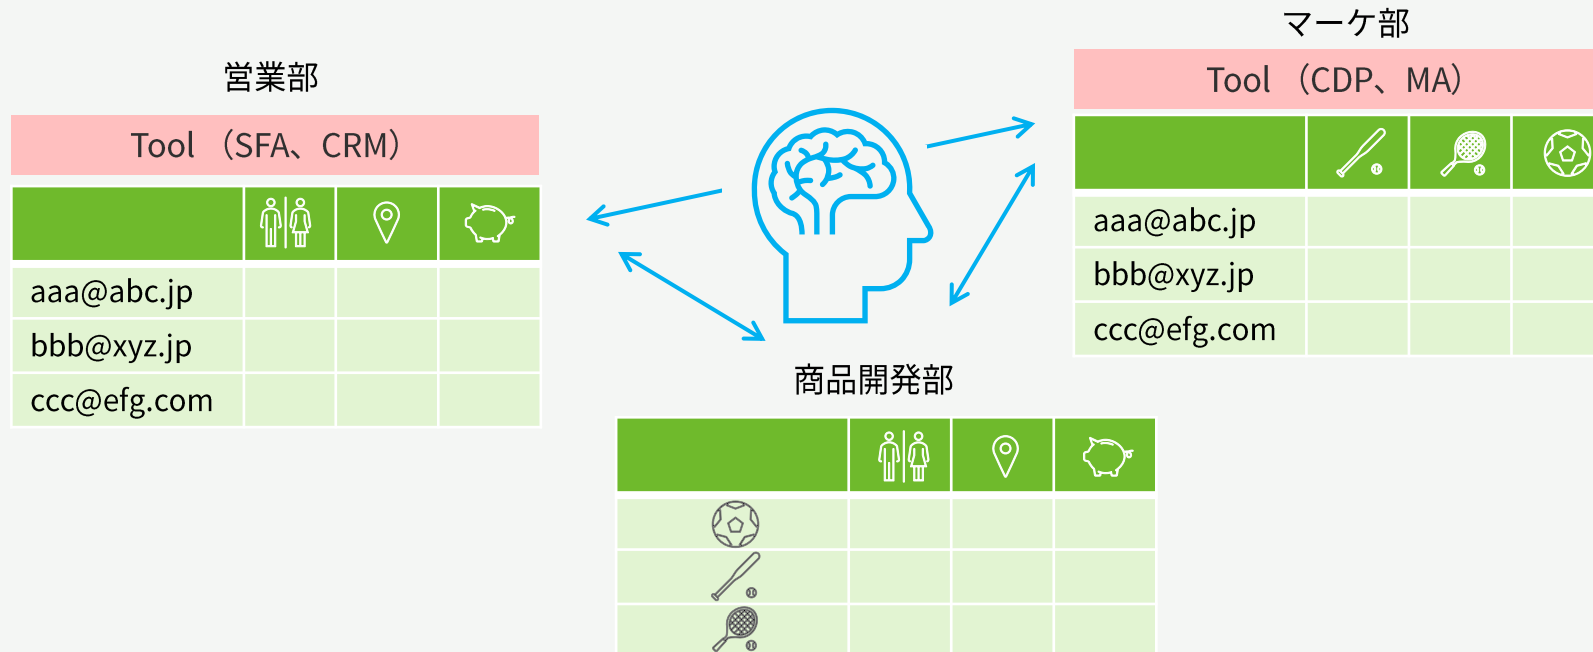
マーケ部

Tool（CDP、MA）

| | | | |
|---|---|---|---|
| aaa@abc.jp | | | |
| bbb@xyz.jp | | | |
| ccc@efg.com | | | |

営業部

Tool（SFA、CRM）

| | | | |
|---|---|---|---|
| aaa@abc.jp | | | |
| bbb@xyz.jp | | | |
| ccc@efg.com | | | |

商品開発部